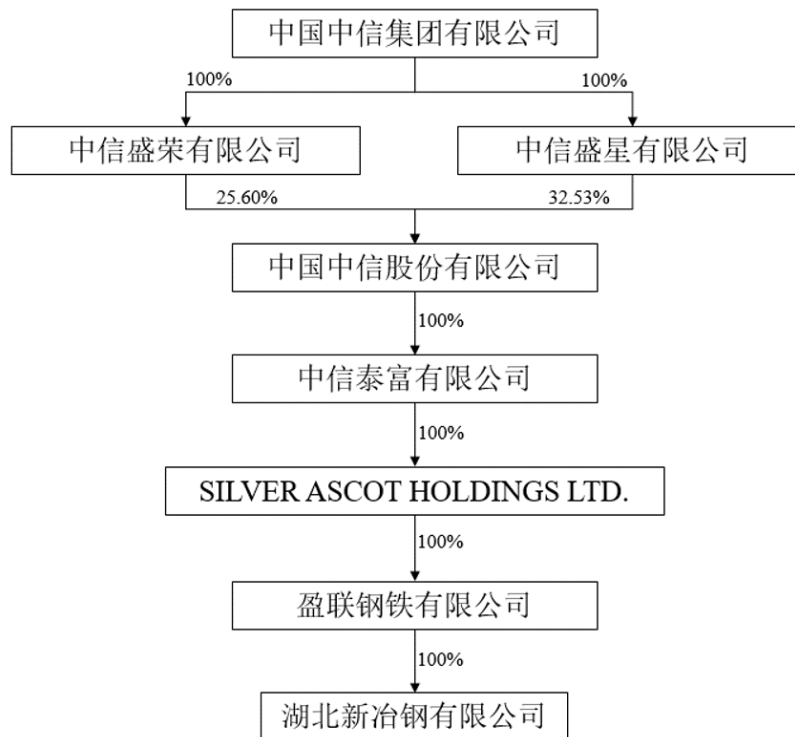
中国中信集团有限公司

100%

100%

中信盛荣有限公司

中信盛星有限公司

25.60%

32.53%

中国中信股份有限公司

100%

中信泰富有限公司

100%

SILVER ASCOT HOLDINGS LTD.

100%

盈联钢铁有限公司

100%

湖北新冶钢有限公司